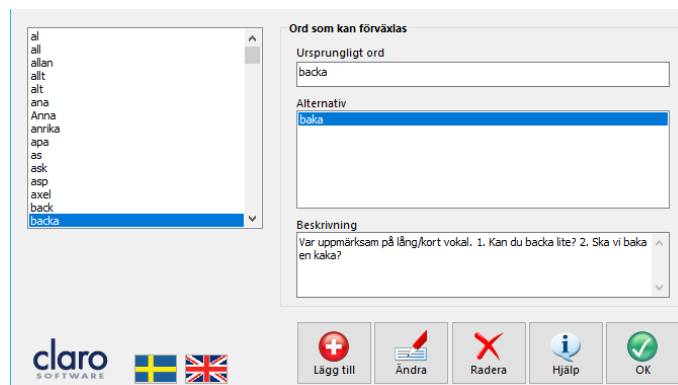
al
all
allan
allt
alt
ana
Anna
anrika
apa
as
ask
asp
axel
back
backa

Ord som kan förväxlas

Ursprungligt ord
backa

Alternativ
baka

Beskrivning
Var uppmärksam på lång/kort vokal. 1. Kan du backa lite? 2. Ska vi baka en kaka?

claro
SOFTWARE

Lägg till
Ändra
Radera
Hjälp
OK